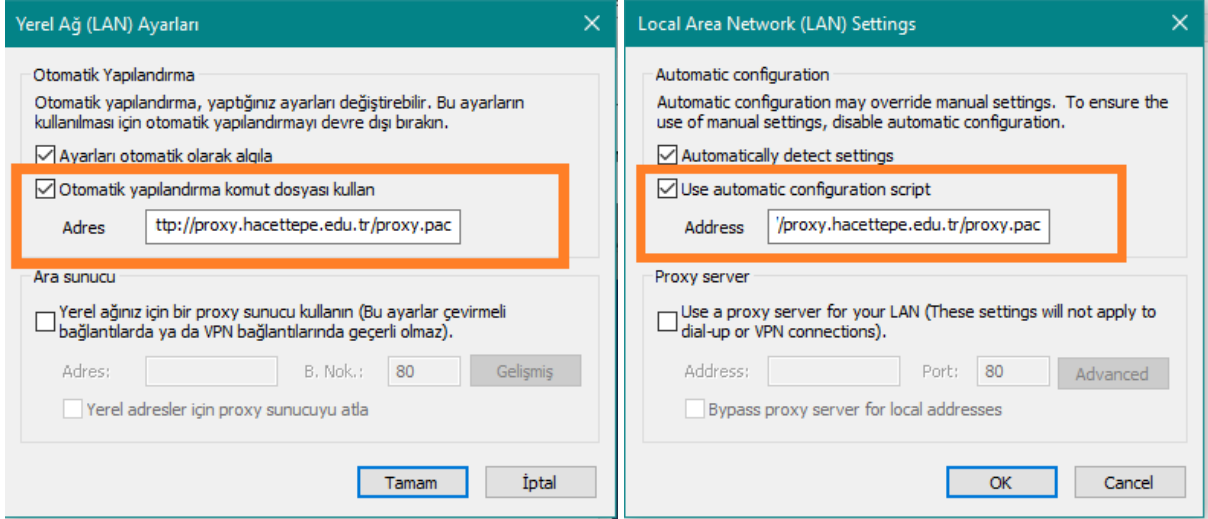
Yerel Ağ (LAN) Ayarları ✕

Otomatik Yapılandırma

Otomatik yapılandırma, yaptığınız ayarları değiştirebilir. Bu ayarların kullanılması için otomatik yapılandırmayı devre dışı bırakın.

☑ Ayarları otomatik olarak algıla

☑ Otomatik yapılandırma komut dosyası kullan

Adres ttp://proxy.hacettepe.edu.tr/proxy.pac

Ara sunucu

☐ Yerel ağınız için bir proxy sunucu kullanın (Bu ayarlar çevirmeli bağlantılarda ya da VPN bağlantılarında geçerli olmaz).

Adres: B. Nok.: 80 Gelişmiş

☐ Yerel adresler için proxy sunucuyu atla

Tamam İptal

Local Area Network (LAN) Settings ✕

Automatic configuration

Automatic configuration may override manual settings. To ensure the use of manual settings, disable automatic configuration.

☑ Automatically detect settings

☑ Use automatic configuration script

Address '/proxy.hacettepe.edu.tr/proxy.pac

Proxy server

☐ Use a proxy server for your LAN (These settings will not apply to dial-up or VPN connections).

Address: Port: 80 Advanced

☐ Bypass proxy server for local addresses

OK Cancel